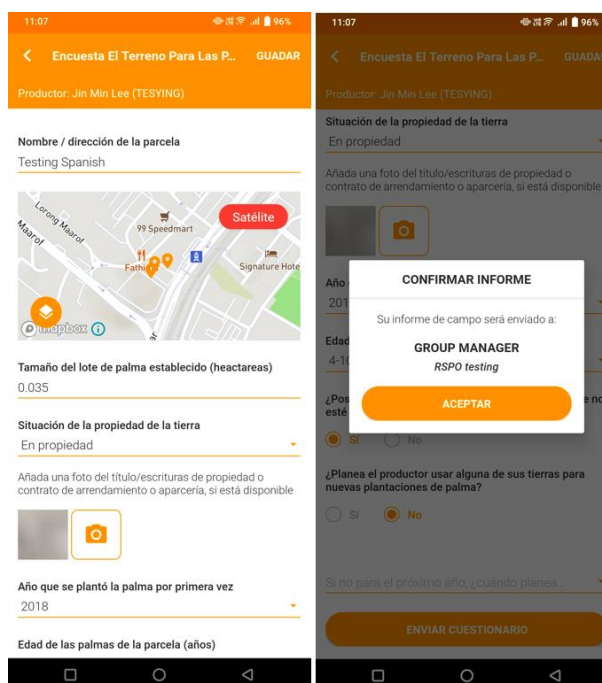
11:07

96%

Encuesta El Terreno Para Las P...

GUADAR

Productor: Jin Min Lee (TESYING)

Nombre / dirección de la parcela

Testing Spanish

Lorong Maarof

Maarof

99 Speedmart

Fathi

Satélite

Signature Hote

mapbox

Tamaño del lote de palma establecido (heactareas)

0.035

Situación de la propiedad de la tierra

En propiedad

Añada una foto del título/escrituras de propiedad o contrato de arrendamiento o aparcería, si está disponible

Año que se plantó la palma por primera vez

2018

Edad de las palmas de la parcela (años)

11:07

96%

Encuesta El Terreno Para Las P...

GUADA

Productor: Jin Min Lee (TESYING)

Situación de la propiedad de la tierra

En propiedad

Añada una foto del título/escrituras de propiedad o contrato de arrendamiento o aparcería, si está disponible

Año

201

Edad

4-10

¿Pos

esté

e no

CONFIRMAR INFORME

Su informe de campo será enviado a:

GROUP MANAGER

RSPO testing

ACEPTAR

Sí

No

¿Planea el productor usar alguna de sus tierras para nuevas plantaciones de palma?

Sí

No

Si no para el próximo año, ¿cuándo planea...

ENVIAR CUESTIONARIO